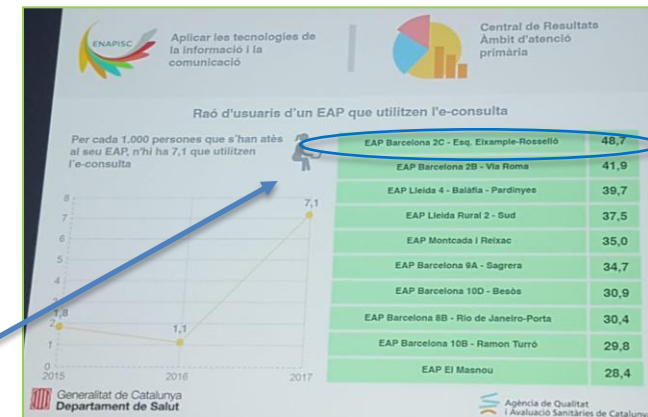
ENAPISC

Aplicar les tecnologies de la informació i la comunicació

Central de Resultats
Àmbit d'atenció primària

Raó d'usuaris d'un EAP que utilitzen l'e-consulta

Per cada 1.000 persones que s'han atès al seu EAP, n'hi ha 7,1 que utilitzen l'e-consulta

8
7
6
5
4
3
2
1
0
1,8
1,1
7,1
2015
2016
2017

| | |
|---|---|
| EAP Barcelona 2C - Esq. Eixample-Rosselló | 48,7 |
| EAP Barcelona 2B - Via Roma | 41,9 |
| EAP Lleida 4 - Balàfia - Pardinyes | 39,7 |
| EAP Lleida Rural 2 - Sud | 37,5 |
| EAP Montcada i Reixac | 35,0 |
| EAP Barcelona 9A - Sagrera | 34,7 |
| EAP Barcelona 10D - Besòs | 30,9 |
| EAP Barcelona 8B - Río de Janeiro-Porta | 30,4 |
| EAP Barcelona 10B - Ramon Turró | 29,8 |
| EAP El Masnou | 28,4 |

Generalitat de Catalunya
Departament de Salut

Agència de Qualitat i Avaluació Sanitàries de Cataluny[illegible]